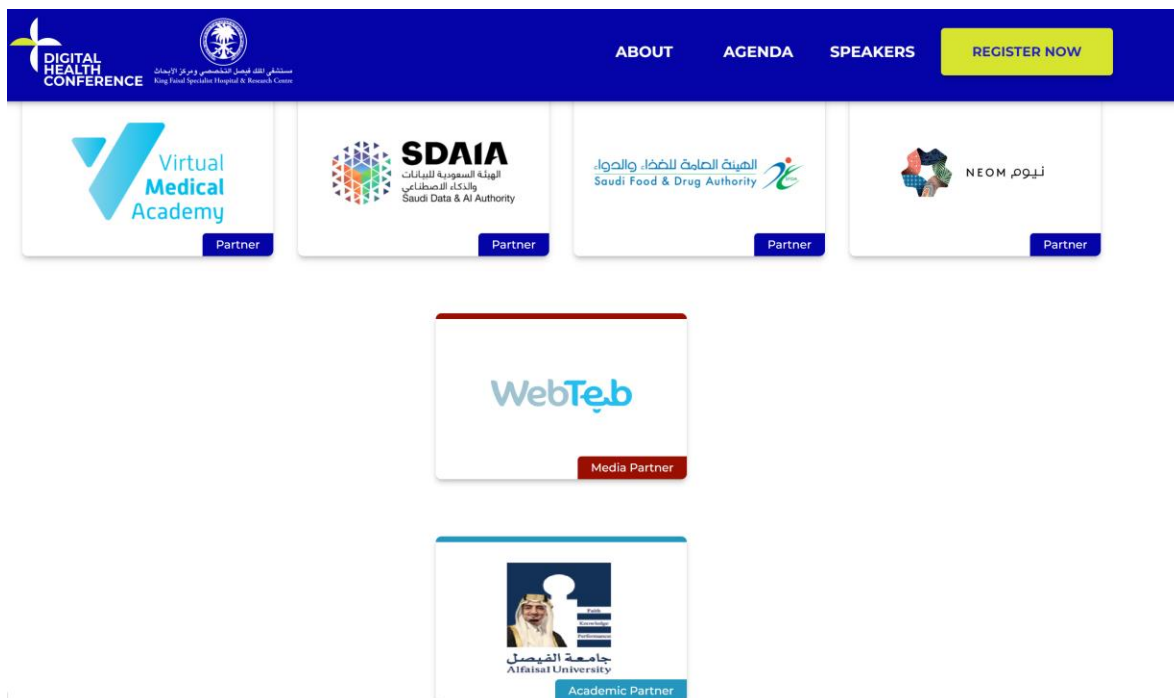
DIGITAL HEALTH CONFERENCE

مستشفى الملك فيصل التخصصي ومركز الأبحاث
King Faisal Specialist Hospital & Research Centre

ABOUT

AGENDA

SPEAKERS

REGISTER NOW

Virtual Medical Academy

Partner

SDAIA
الهيئة السعودية للبيانات والذكاء الاصطناعي
Saudi Data & AI Authority

Partner

الهيئة العامة للغذاء والدواء
Saudi Food & Drug Authority

Partner

نيوم NEOM

Partner

WebTeb

Media Partner

Faith
Knowledge
Performance

جامعة الفيصل
Alfaisal University

Academic Partner